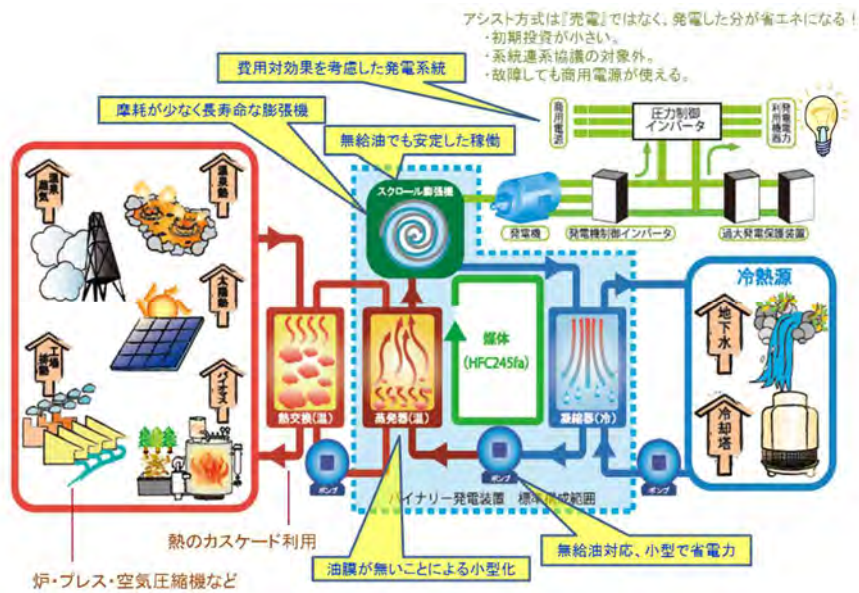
アシスト方式は『発電』ではなく、発電した分が省エネになる！
・初期投資が小さい。
・系統連系協議の対象外。
・故障しても商用電源が使える。

費用対効果を考慮した発電系統

摩耗が少なく長寿命な膨張機

無給油でも安定した稼働

商用電源

圧力制御インバータ

発電電力利用

スクロール膨張機

発電機

発電機制御インバータ

過大発電保護装置

温泉蒸気

温泉熱

太陽熱

工場排熱

バイオマス

熱交換(温)

蒸発器(温)

媒体

(HFC245fa)

凝縮器(冷)

冷熱源

地下水

冷却塔

ポンプ

ポンプ

ポンプ

バイナリー発電装置　標準構成範囲

熱のカスケード利用

炉・プレス・空気圧縮機など

油膜が無いことによる小型化

無給油対応、小型で省電力